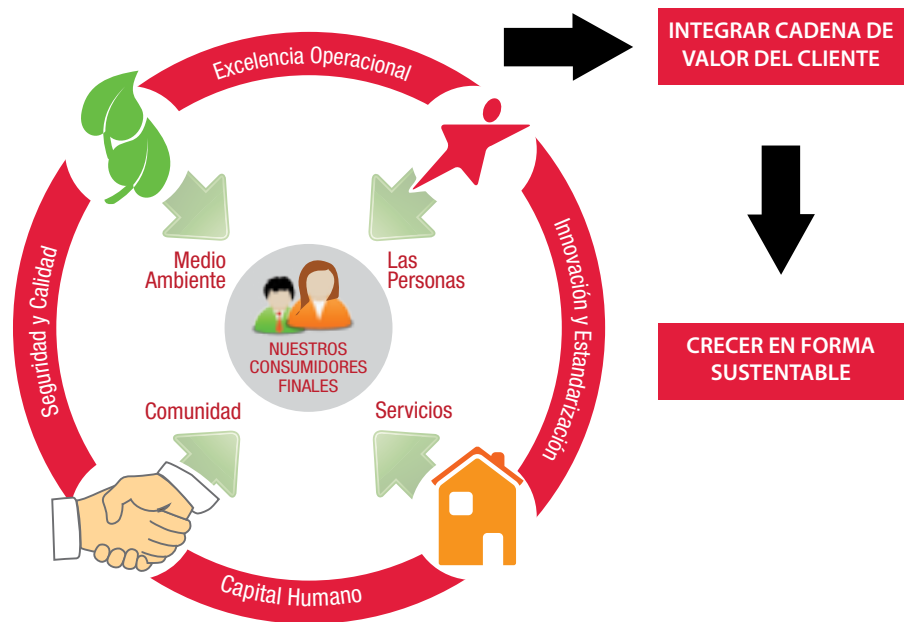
Excelencia Operacional

Innovación y Estandarización

Capital Humano

Seguridad y Calidad

Medio Ambiente

Las Personas

NUESTROS CONSUMIDORES FINALES

Comunidad

Servicios

INTEGRAR CADENA DE VALOR DEL CLIENTE

CRECER EN FORMA SUSTENTABLE